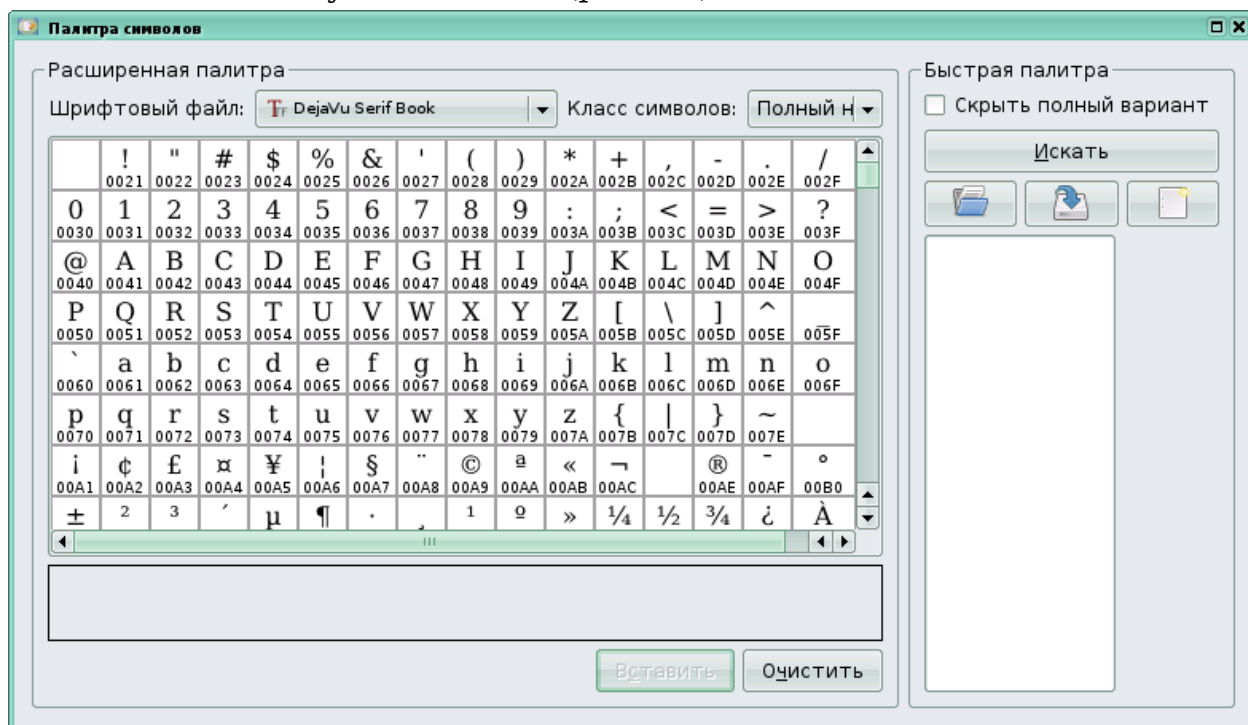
Палитра символов

Расширенная палитра

Шрифтовый файл: DejaVu Serif Book

Класс символов: Полный н

| | ! 0021 | " 0022 | # 0023 | \$ 0024 | % 0025 | & 0026 | ' 0027 | ( 0028 | ) 0029 | * 002A | + 002B | , 002C | - 002D | . 002E | / 002F |
|---|---|---|---|---|---|---|---|---|---|---|---|---|---|---|---|
| 0 0030 | 1 0031 | 2 0032 | 3 0033 | 4 0034 | 5 0035 | 6 0036 | 7 0037 | 8 0038 | 9 0039 | : 003A | ; 003B | < 003C | = 003D | > 003E | ? 003F |
| @ 0040 | A 0041 | B 0042 | C 0043 | D 0044 | E 0045 | F 0046 | G 0047 | H 0048 | I 0049 | J 004A | K 004B | L 004C | M 004D | N 004E | O 004F |
| P 0050 | Q 0051 | R 0052 | S 0053 | T 0054 | U 0055 | V 0056 | W 0057 | X 0058 | Y 0059 | Z 005A | [ 005B | \ 005C | ] 005D | ^ 005E | _ 005F |
| ` 0060 | a 0061 | b 0062 | c 0063 | d 0064 | e 0065 | f 0066 | g 0067 | h 0068 | i 0069 | j 006A | k 006B | l 006C | m 006D | n 006E | o 006F |
| p 0070 | q 0071 | r 0072 | s 0073 | t 0074 | u 0075 | v 0076 | w 0077 | x 0078 | y 0079 | z 007A | { 007B | \| 007C | } 007D | ~ 007E | |
| ¡ 00A1 | ¢ 00A2 | £ 00A3 | ¤ 00A4 | ¥ 00A5 | ¦ 00A6 | § 00A7 | ¨ 00A8 | © 00A9 | ª 00AA | « 00AB | ¬ 00AC | | ® 00AE | ¯ 00AF | ° 00B0 |
| ± | ² | ³ | ´ | µ | ¶ | · | ¸ | ¹ | º | » | ¼ | ½ | ¾ | ¿ | À |

Вставить Очистить

Быстрая палитра

Скрыть полный вариант

Искать